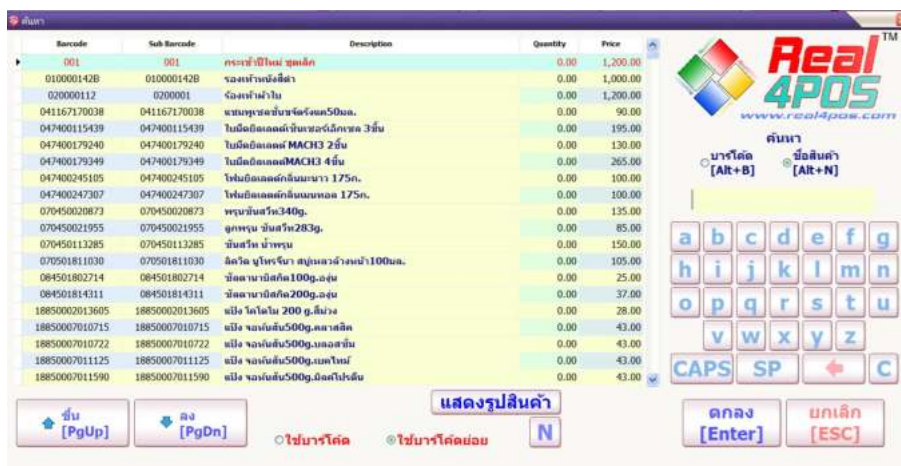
ค้นหา

| Barcode | Sub Barcode | Description | Quantity | Price |
|---|---|---|---|---|
| 001 | 001 | กระเช้าปีใหม่ ชุดเล็ก | 0.00 | 1,200.00 |
| 010000142B | 010000142B | รองเท้าหนังสีดำ | 0.00 | 1,000.00 |
| 020000112 | 0200001 | รองเท้าผ้าใบ | 0.00 | 1,200.00 |
| 041167170038 | 041167170038 | แชมพูขจัดรังแค50มล. | 0.00 | 90.00 |
| 047400115439 | 047400115439 | ใบมีดยิลเลตต์เซนเซอร์เอ็กเซล 3ชิ้น | 0.00 | 195.00 |
| 047400179240 | 047400179240 | ใบมีดยิลเลตต์ MACH3 2ชิ้น | 0.00 | 130.00 |
| 047400179349 | 047400179349 | ใบมีดยิลเลตต์MACH3 4ชิ้น | 0.00 | 265.00 |
| 047400245105 | 047400245105 | โฟมยิลเลตต์กลิ่นมะนาว 175ก. | 0.00 | 100.00 |
| 047400247307 | 047400247307 | โฟมยิลเลตต์กลิ่นเมนทอล 175ก. | 0.00 | 100.00 |
| 070450020873 | 070450020873 | พรุนชันสวีท340g. | 0.00 | 135.00 |
| 070450021955 | 070450021955 | ลูกพรุน ชันสวีท283g. | 0.00 | 85.00 |
| 070450113285 | 070450113285 | ชันสวีท น้ำพรุน | 0.00 | 150.00 |
| 070501811030 | 070501811030 | ลีเวิล นูโทรจีนา สบู่เหลวล้างหน้า100มล. | 0.00 | 105.00 |
| 084501802714 | 084501802714 | ขัดตานาบิสกิต100g.องุ่น | 0.00 | 25.00 |
| 084501814311 | 084501814311 | ขัดตานาบิสกิต200g.องุ่น | 0.00 | 37.00 |
| 18850002013605 | 18850002013605 | แป้ง โคโคโม 200 g.สีม่วง | 0.00 | 28.00 |
| 18850007010715 | 18850007010715 | แป้ง จอห์นสัน500g.คลาสสิค | 0.00 | 43.00 |
| 18850007010722 | 18850007010722 | แป้ง จอห์นสัน500g.บลอสซั่ม | 0.00 | 43.00 |
| 18850007011125 | 18850007011125 | แป้ง จอห์นสัน500g.เบดไทม์ | 0.00 | 43.00 |
| 18850007011590 | 18850007011590 | แป้ง จอห์นสัน500g.มิลค์โปรตีน | 0.00 | 43.00 |

Real 4POS TM
www.real4pos.com

ค้นหา
บาร์โค้ด [Alt+B]
ชื่อสินค้า [Alt+N]

a b c d e f g
h i j k l m n
o p q r s t u
v w x y z
CAPS SP C

ขึ้น [PgUp]
ลง [PgDn]
ใช้บาร์โค้ด
ใช้บาร์โค้ดย่อย
แสดงรูปสินค้า
N
ตกลง [Enter]
ยกเลิก [ESC]